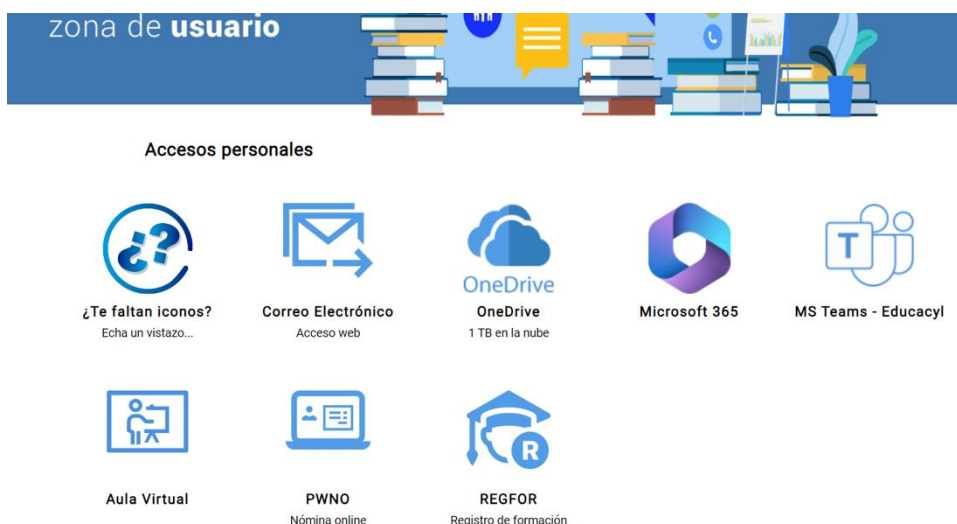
zona de **usuario**

Accesos personales

¿Te faltan iconos?
Echa un vistazo...

Correo Electrónico
Acceso web

OneDrive
OneDrive
1 TB en la nube

Microsoft 365

T
MS Teams - Educacyl

Aula Virtual

PWNO
Nómina online

R
REGFOR
Registro de formación